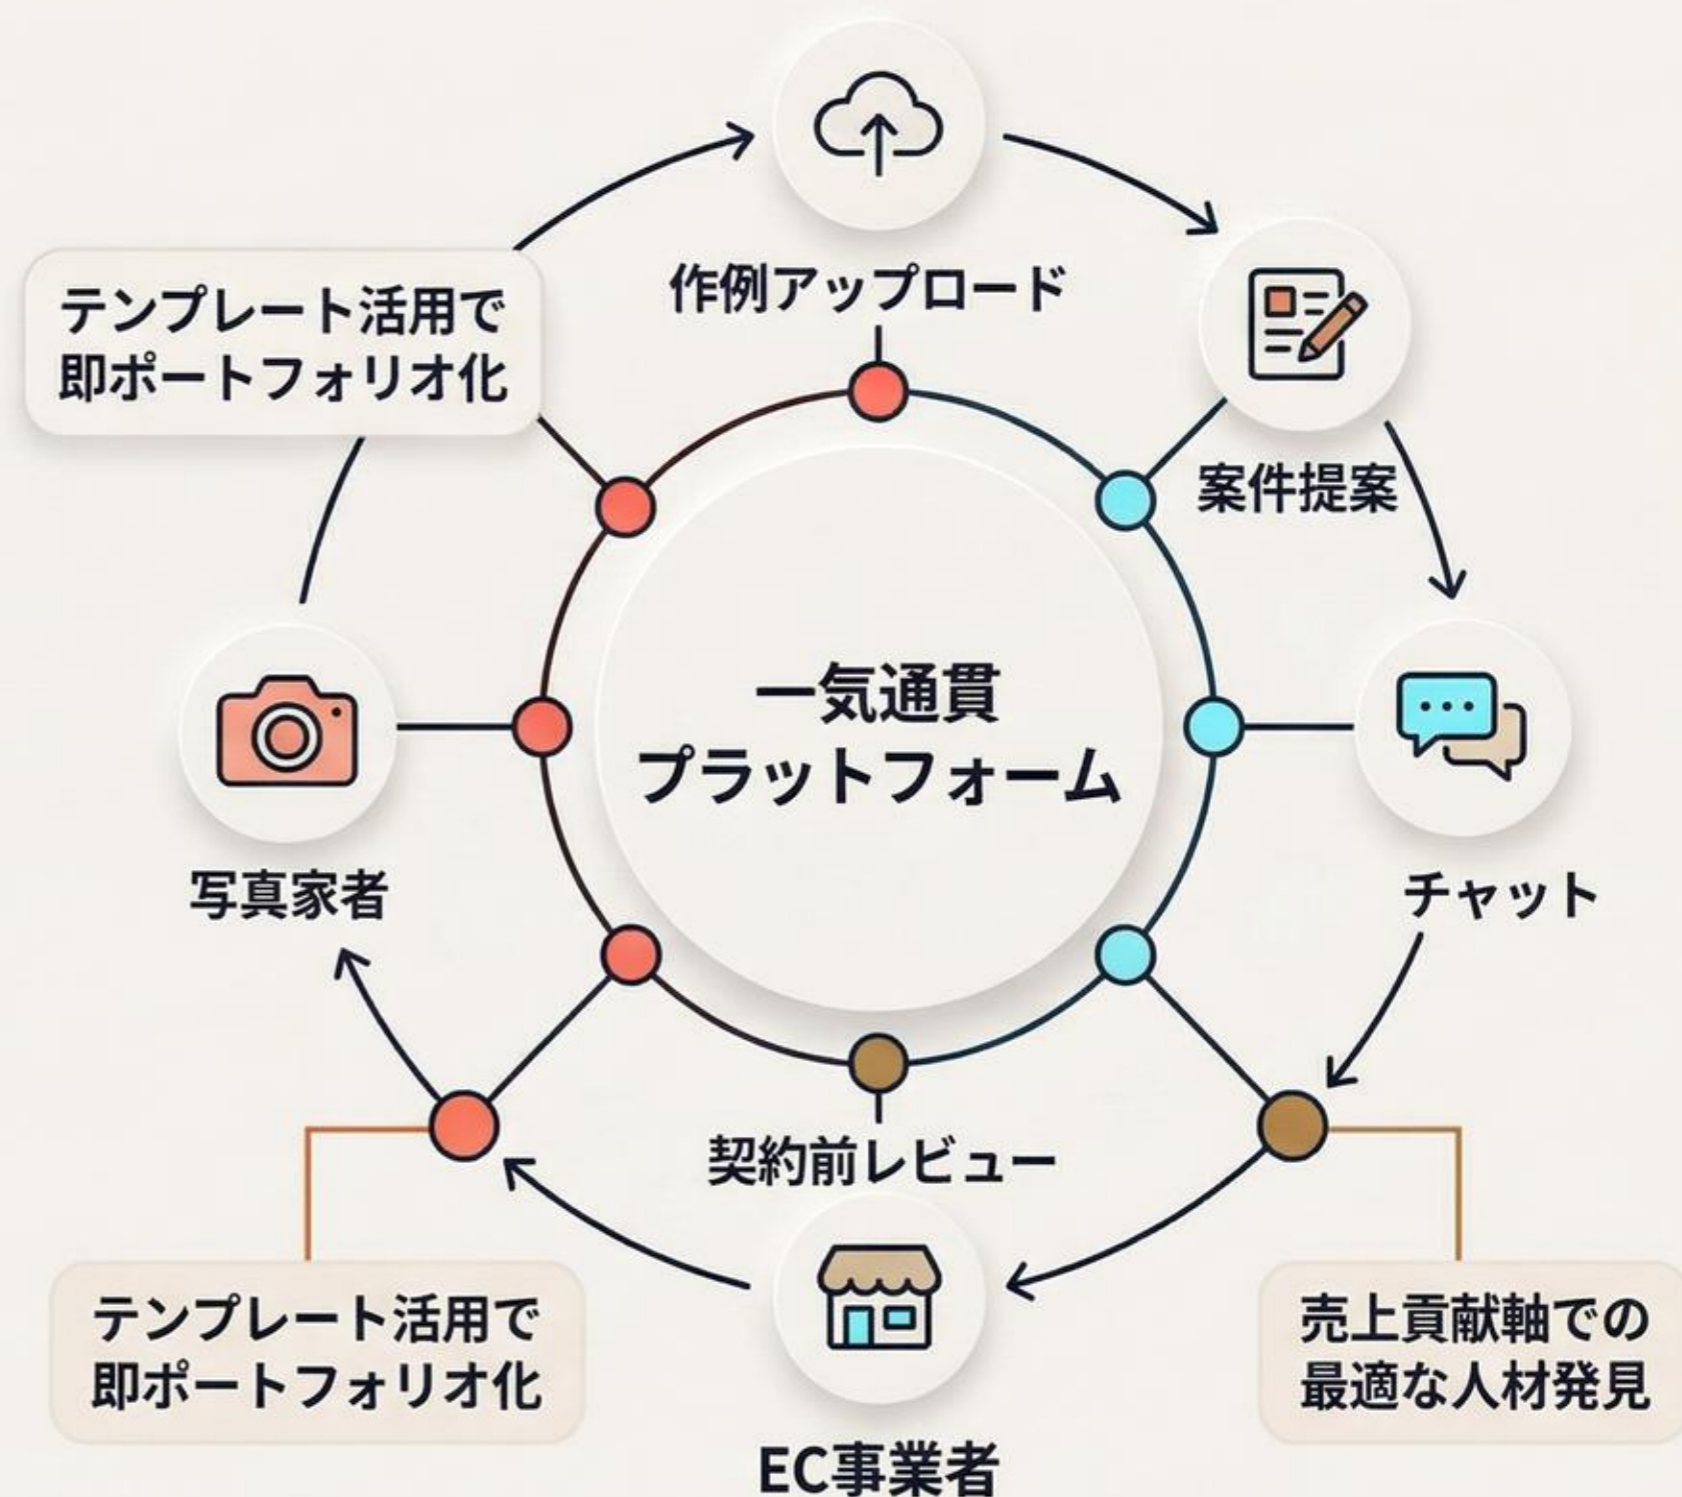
テンプレート活用で即ポートフォリオ化

作例アップロード

案件提案

一気通貫
プラットフォーム

写真家者

チャット

契約前レビュー

テンプレート活用で即ポートフォリオ化

売上貢献軸での最適な人材発見

EC事業者